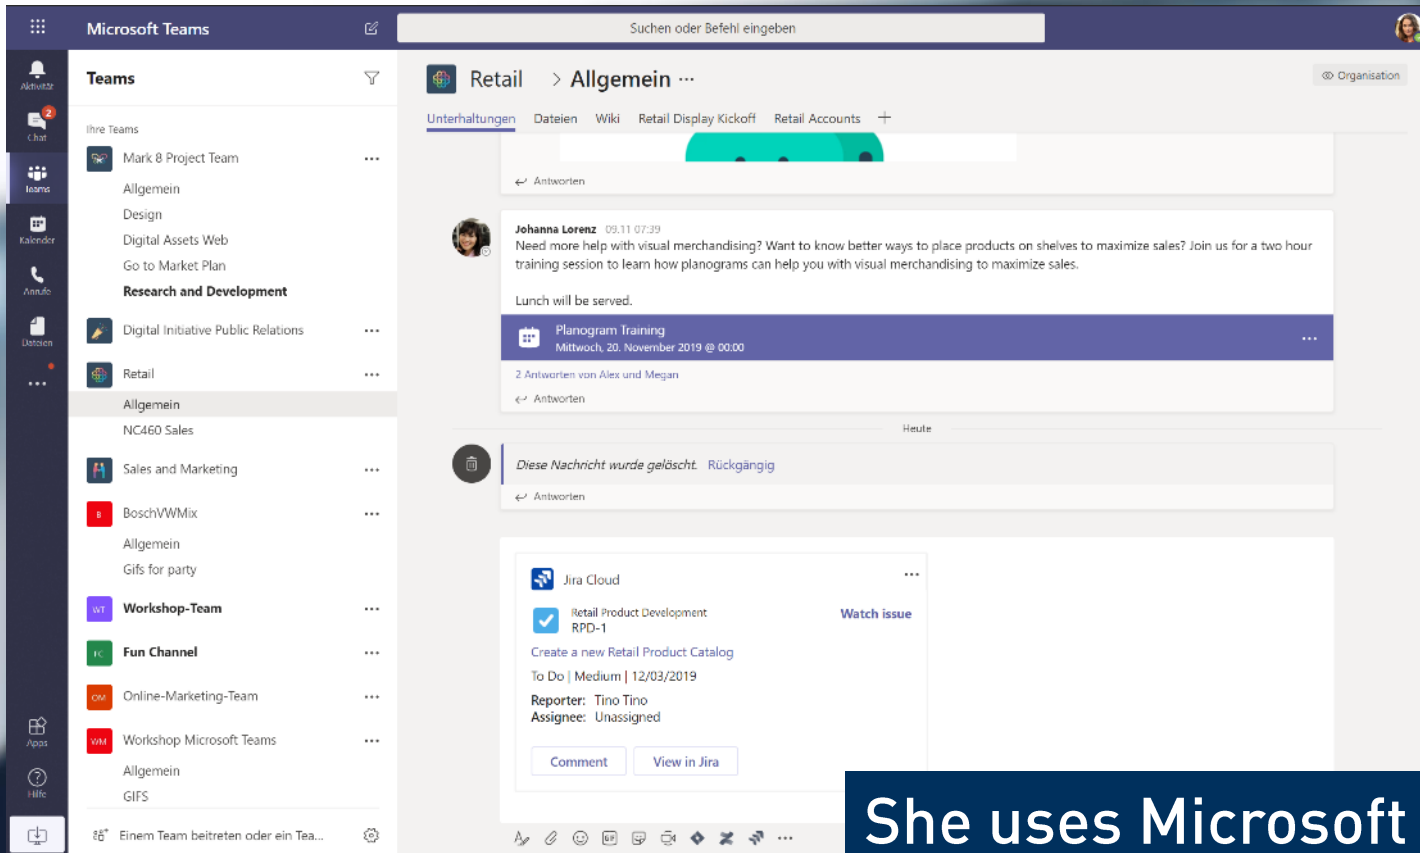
Microsoft Teams

Suchen oder Befehl eingeben

Aktivität
2
Chat
Teams
Kalender
Anrufe
Dateien
...
Apps
Hilfe

Teams

Ihre Teams

Mark 8 Project Team ...
Allgemein
Design
Digital Assets Web
Go to Market Plan
Research and Development
Digital Initiative Public Relations ...
Retail ...
Allgemein
NC460 Sales
Sales and Marketing ...
BoschVWMix ...
Allgemein
Gifs for party
Workshop-Team ...
Fun Channel ...
Online-Marketing-Team ...
Workshop Microsoft Teams ...
Allgemein
GIFS
Einem Team beitreten oder ein Tea...

Retail > Allgemein ...

Organisation

Unterhaltungen Dateien Wiki Retail Display Kickoff Retail Accounts +

Antworten

Johanna Lorenz 09.11 07:39
Need more help with visual merchandising? Want to know better ways to place products on shelves to maximize sales? Join us for a two hour training session to learn how planograms can help you with visual merchandising to maximize sales.

Lunch will be served.

Planogram Training
Mittwoch, 20. November 2019 @ 00:00
...

2 Antworten von Alex und Megan
Antworten

Heute

Diese Nachricht wurde gelöscht. Rückgängig
Antworten

Jira Cloud ...
Retail Product Development
RPD-1
Watch issue
Create a new Retail Product Catalog
To Do | Medium | 12/03/2019
Reporter: Tino Tino
Assignee: Unassigned
Comment View in Jira

She uses Microsoft